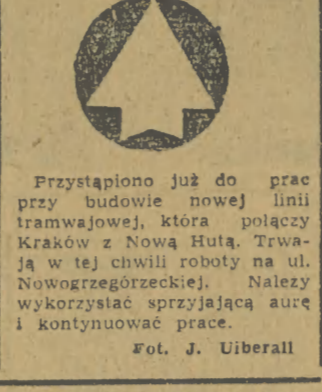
Przystąpiono już do prac przy budowie nowej linii tramwajowej, która połączy Kraków z Nową Hutą. Trwają w tej chwili roboty na ul. Nowogrzegórzeckiej. Należy wykorzystać sprzyjającą aurę i kontynuować prace.

Fot. J. Uiberall